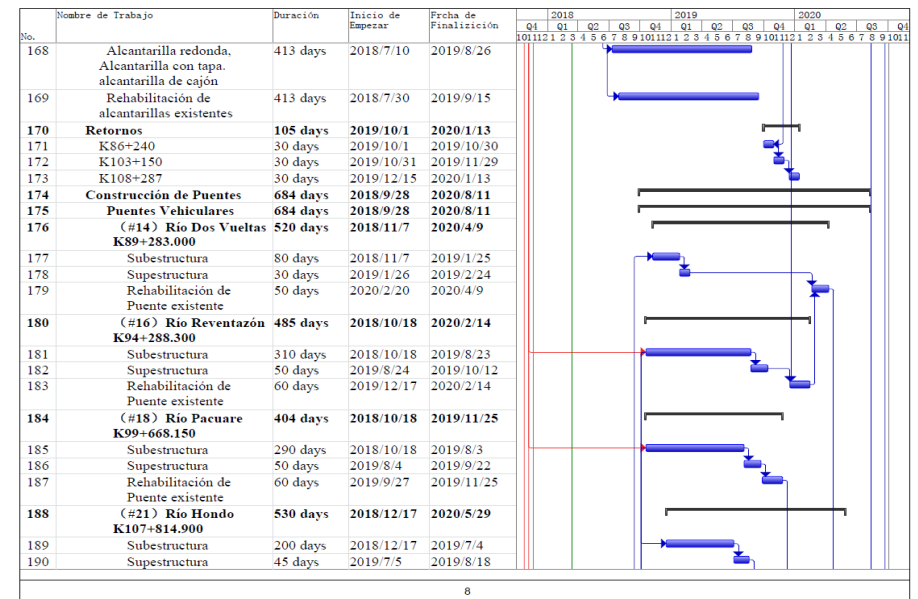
| No. | Nombre de Trabajo | Duración | Inicio de Empezar | Frcha de Finalización |
|---|---|---|---|---|
| 168 | Alcantarilla redonda, Alcantarilla con tapa. alcantarilla de cajón | 413 days | 2018/7/10 | 2019/8/26 |
| 169 | Rehabilitación de alcantarillas existentes | 413 days | 2018/7/30 | 2019/9/15 |
| 170 | **Retornos** | **105 days** | **2019/10/1** | **2020/1/13** |
| 171 | K86+240 | 30 days | 2019/10/1 | 2019/10/30 |
| 172 | K103+150 | 30 days | 2019/10/31 | 2019/11/29 |
| 173 | K108+287 | 30 days | 2019/12/15 | 2020/1/13 |
| 174 | **Construcción de Puentes** | **684 days** | **2018/9/28** | **2020/8/11** |
| 175 | **Puentes Vehiculares** | **684 days** | **2018/9/28** | **2020/8/11** |
| 176 | **(#14) Río Dos Vueltas K89+283.000** | **520 days** | **2018/11/7** | **2020/4/9** |
| 177 | Subestructura | 80 days | 2018/11/7 | 2019/1/25 |
| 178 | Supestructura | 30 days | 2019/1/26 | 2019/2/24 |
| 179 | Rehabilitación de Puente existente | 50 days | 2020/2/20 | 2020/4/9 |
| 180 | **(#16) Río Reventazón K94+288.300** | **485 days** | **2018/10/18** | **2020/2/14** |
| 181 | Subestructura | 310 days | 2018/10/18 | 2019/8/23 |
| 182 | Supestructura | 50 days | 2019/8/24 | 2019/10/12 |
| 183 | Rehabilitación de Puente existente | 60 days | 2019/12/17 | 2020/2/14 |
| 184 | **(#18) Río Pacuare K99+668.150** | **404 days** | **2018/10/18** | **2019/11/25** |
| 185 | Subestructura | 290 days | 2018/10/18 | 2019/8/3 |
| 186 | Supestructura | 50 days | 2019/8/4 | 2019/9/22 |
| 187 | Rehabilitación de Puente existente | 60 days | 2019/9/27 | 2019/11/25 |
| 188 | **(#21) Río Hondo K107+814.900** | **530 days** | **2018/12/17** | **2020/5/29** |
| 189 | Subestructura | 200 days | 2018/12/17 | 2019/7/4 |
| 190 | Supestructura | 45 days | 2019/7/5 | 2019/8/18 |

2018 2019 2020
Q4 Q1 Q2 Q3 Q4 Q1 Q2 Q3 Q4 Q1 Q2 Q3 Q4
10 11 12 1 2 3 4 5 6 7 8 9 10 11 12 1 2 3 4 5 6 7 8 9 10 11 12 1 2 3 4 5 6 7 8 9 10 11

8